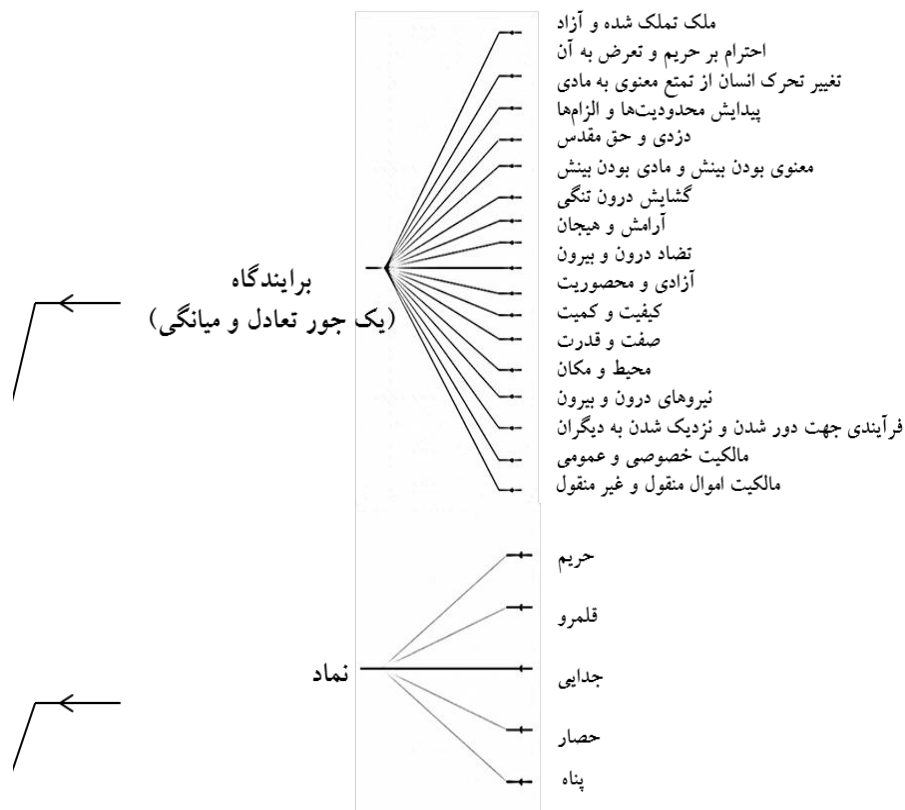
ملک تملک شده و آزاد
احترام بر حریم و تعرض به آن
تغییر تحرک انسان از تمتع معنوی به مادی
پیدایش محدودیت‌ها و الزام‌ها
دزدی و حق مقدس
معنوی بودن بینش و مادی بودن بینش
گشایش درون تنگی
آرامش و هیجان
تضاد درون و بیرون
آزادی و محصوریت
کیفیت و کمیت
صفت و قدرت
محیط و مکان
نیروهای درون و بیرون
فرآیندی جهت دور شدن و نزدیک شدن به دیگران
مالکیت خصوصی و عمومی
مالکیت اموال منقول و غیر منقول

برایندگاه
(یک جور تعادل و میانگی)

حریم
قلمرو
جدایی
حصار
پناه

نماد